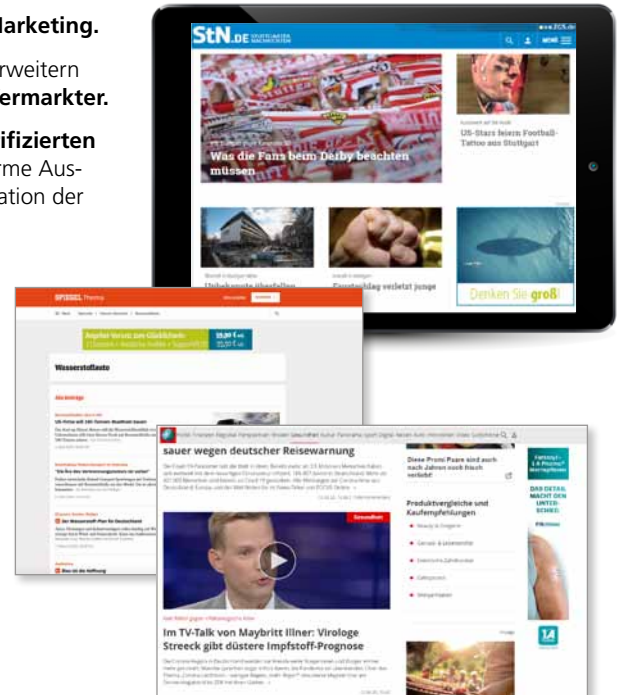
Marketing.

rweitern
ermarkter.

ifizierten
rme Aus-
ation der

StN.DE STUTTGARTER NACHRICHTEN

MENÜ

Was die Fans beim Derby beachten müssen

US-Stars feiern Football-Tattoo aus Stuttgart

Unbekannte überfallen

Faustschlag verletzt junge

Denken Sie groß!

SPIEGEL Thema

Wasserstofflaute

Der Wasserstoff-Plan für Deutschland

sauer wegen deutscher Reisewarnung

Diese Promi Paare sind auch nach Jahren noch frisch verliebt

Produktvergleiche und Kaufempfehlungen

Gesundheit

Im TV-Talk von Maybritt Illner: Virologe Streeck gibt düstere Impfstoff-Prognose

DAS DETAIL MACHT DEN UNTERSCHIED.

1A